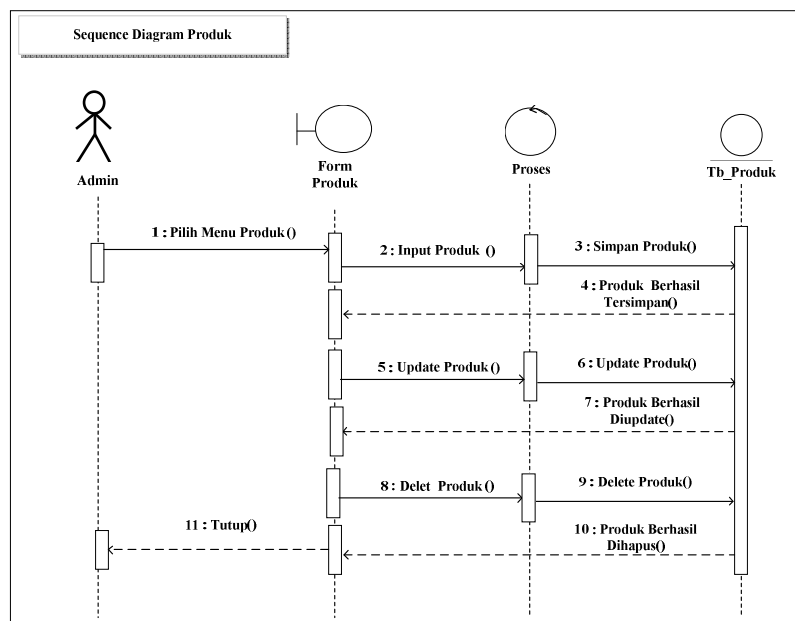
Sequence Diagram Produk

Admin

Form Produk

Proses

Tb_Produk

1 : Pilih Menu Produk ()

2 : Input Produk ()

3 : Simpan Produk()

4 : Produk Berhasil Tersimpan()

5 : Update Produk ()

6 : Update Produk()

7 : Produk Berhasil Diupdate()

8 : Delet Produk ()

9 : Delete Produk()

11 : Tutup()

10 : Produk Berhasil Dihapus()